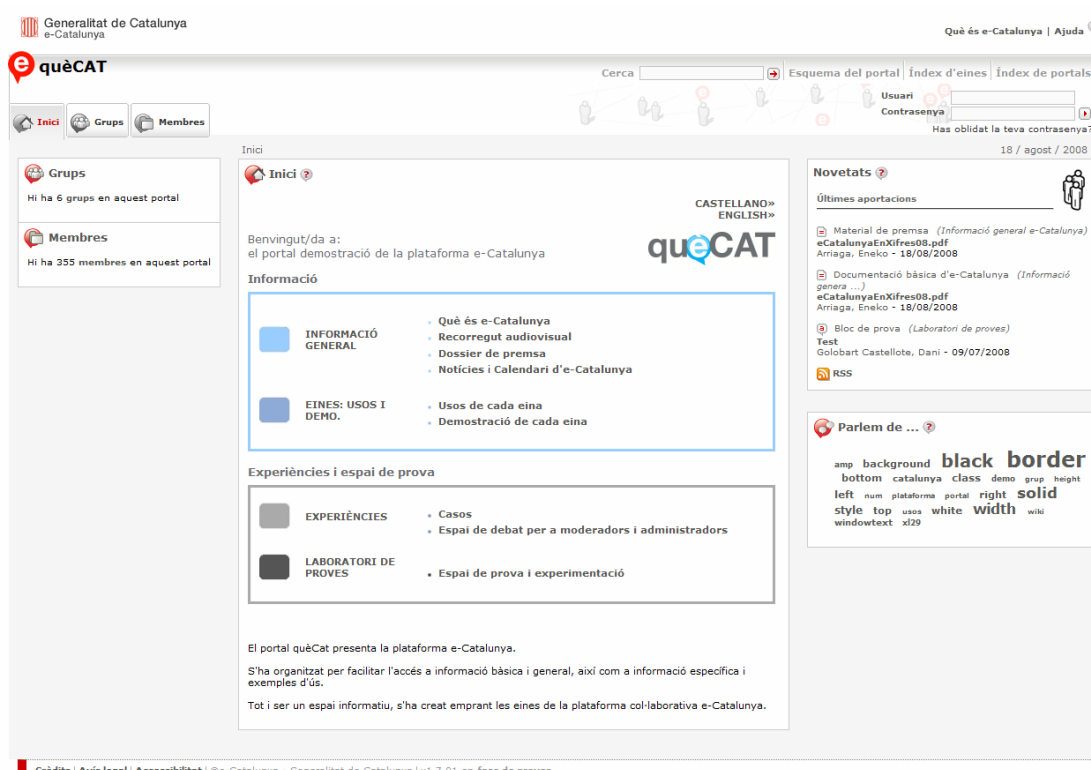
Generalitat de Catalunya
e-Catalunya

Què és e-Catalunya | Ajuda

quèCAT

Cerca

Esquema del portal | Índex d'eines | Índex de portals

Usuari
Contrasenya
Has oblidat la teva contrasenya?

Inici Grups Membres

Inici

18 / agost / 2008

Grups
Hi ha 6 grups en aquest portal

Membres
Hi ha 355 membres en aquest portal

Inici

CASTELLANO»
ENGLISH»

Benvingut/da a:
el portal demostració de la plataforma e-Catalunya

quèCAT

Informació

INFORMACIÓ GENERAL
Què és e-Catalunya
Recorregut audiovisual
Dossier de premsa
Notícies i Calendari d'e-Catalunya

EINES: USOS I DEMO.
Usos de cada eina
Demostració de cada eina

Experiències i espai de prova

EXPERIÈNCIES
Casos
Espai de debat per a moderadors i administradors

LABORATORI DE PROVES
Espai de prova i experimentació

El portal quèCat presenta la plataforma e-Catalunya.

S'ha organitzat per facilitar l'accés a informació bàsica i general, així com a informació específica i exemples d'ús.

Tot i ser un espai informatiu, s'ha creat emprant les eines de la plataforma col·laborativa e-Catalunya.

Novetats

Últimes aportacions

Material de premsa (Informació general e-Catalunya)
eCatalunyaEnXifres08.pdf
Arriaga, Eneko - 18/08/2008

Documentació bàsica d'e-Catalunya (Informació genera ...)
eCatalunyaEnXifres08.pdf
Arriaga, Eneko - 18/08/2008

Bloc de prova (Laboratori de proves)
Test
Golobart Castellote, Dani - 09/07/2008

RSS

Parlem de ...

amp background black border bottom catalunya class demo grup height left num plataforma portal right solid style top usos white width wiki windowtext xl29

Crèdits | Avís legal | Accessibilitat | © e-Catalunya - Generalitat de Catalunya | v1.7.01 en fase de proves